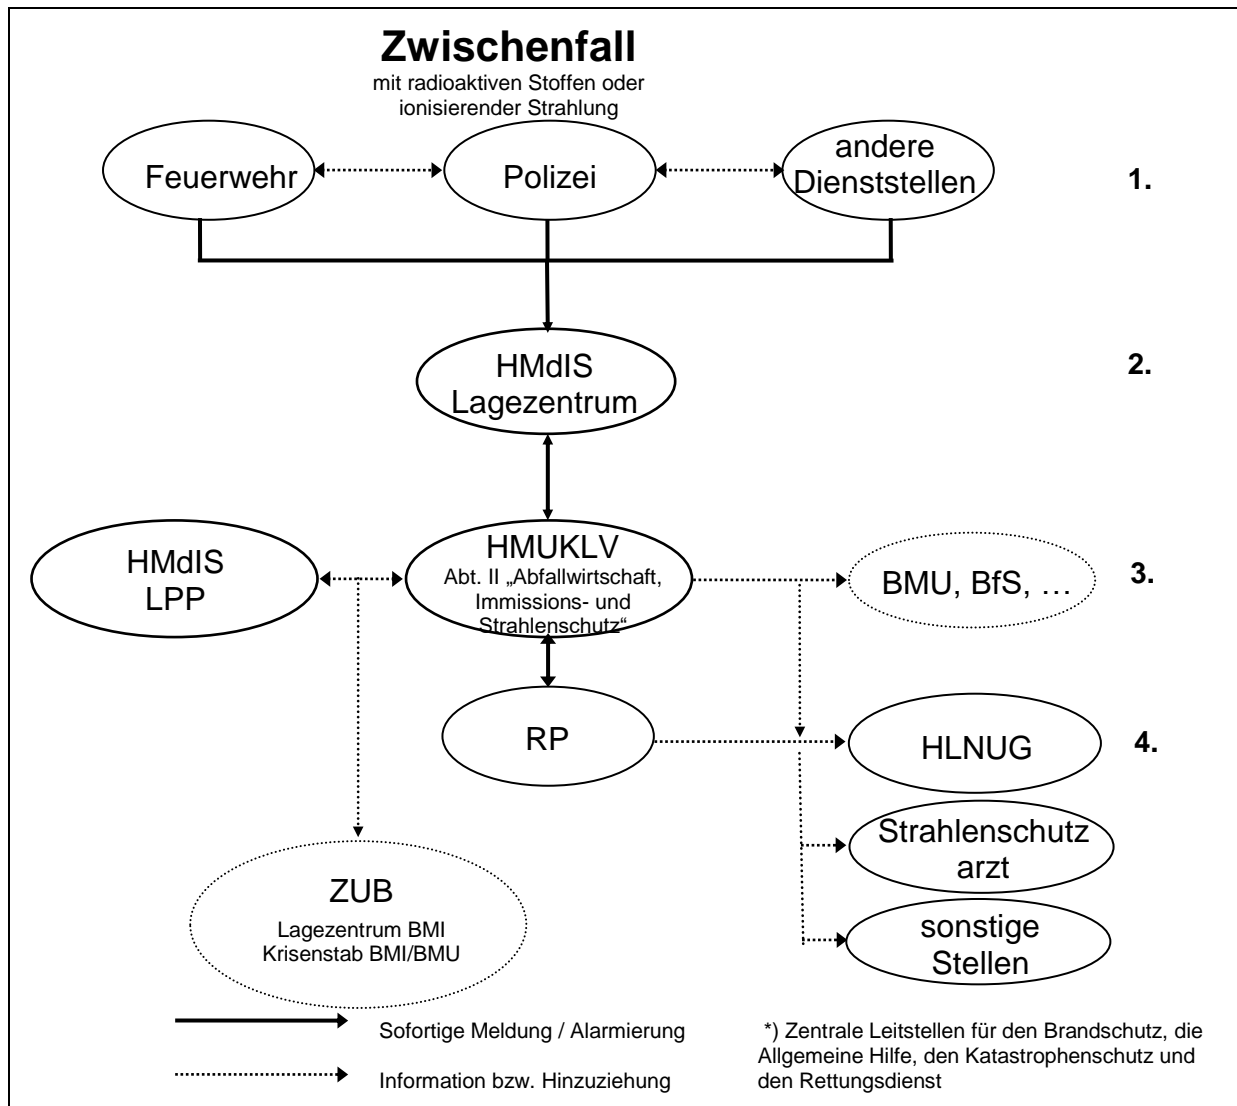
Zwischenfall
mit radioaktiven Stoffen oder ionisierender Strahlung

Feuerwehr

Polizei

andere Dienststellen

1.

HMdIS Lagezentrum

2.

HMdIS LPP

HMUKLV
Abt. II „Abfallwirtschaft, Immissions- und Strahlenschutz“

BMU, BfS, …

3.

RP

HLNUG

4.

Strahlenschutz arzt

sonstige Stellen

ZUB
Lagezentrum BMI
Krisenstab BMI/BMU

Sofortige Meldung / Alarmierung

Information bzw. Hinzuziehung

*) Zentrale Leitstellen für den Brandschutz, die Allgemeine Hilfe, den Katastrophenschutz und den Rettungsdienst